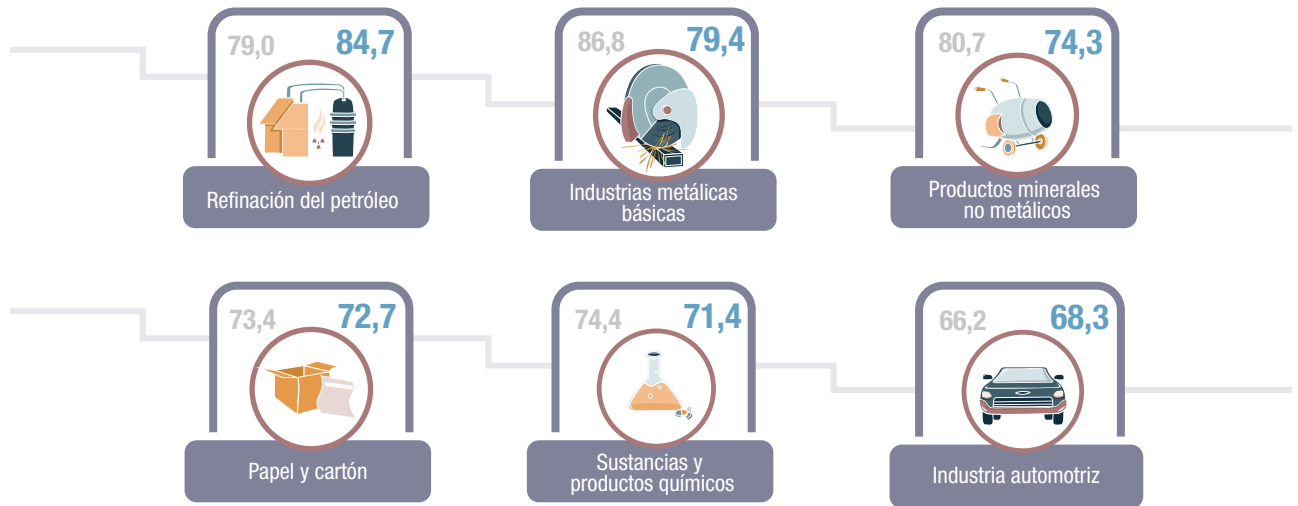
79,0 84,7

Refinación del petróleo

86,8 79,4

Industrias metálicas básicas

80,7 74,3

Productos minerales no metálicos

73,4 72,7

Papel y cartón

74,4 71,4

Sustancias y productos químicos

66,2 68,3

Industria automotriz